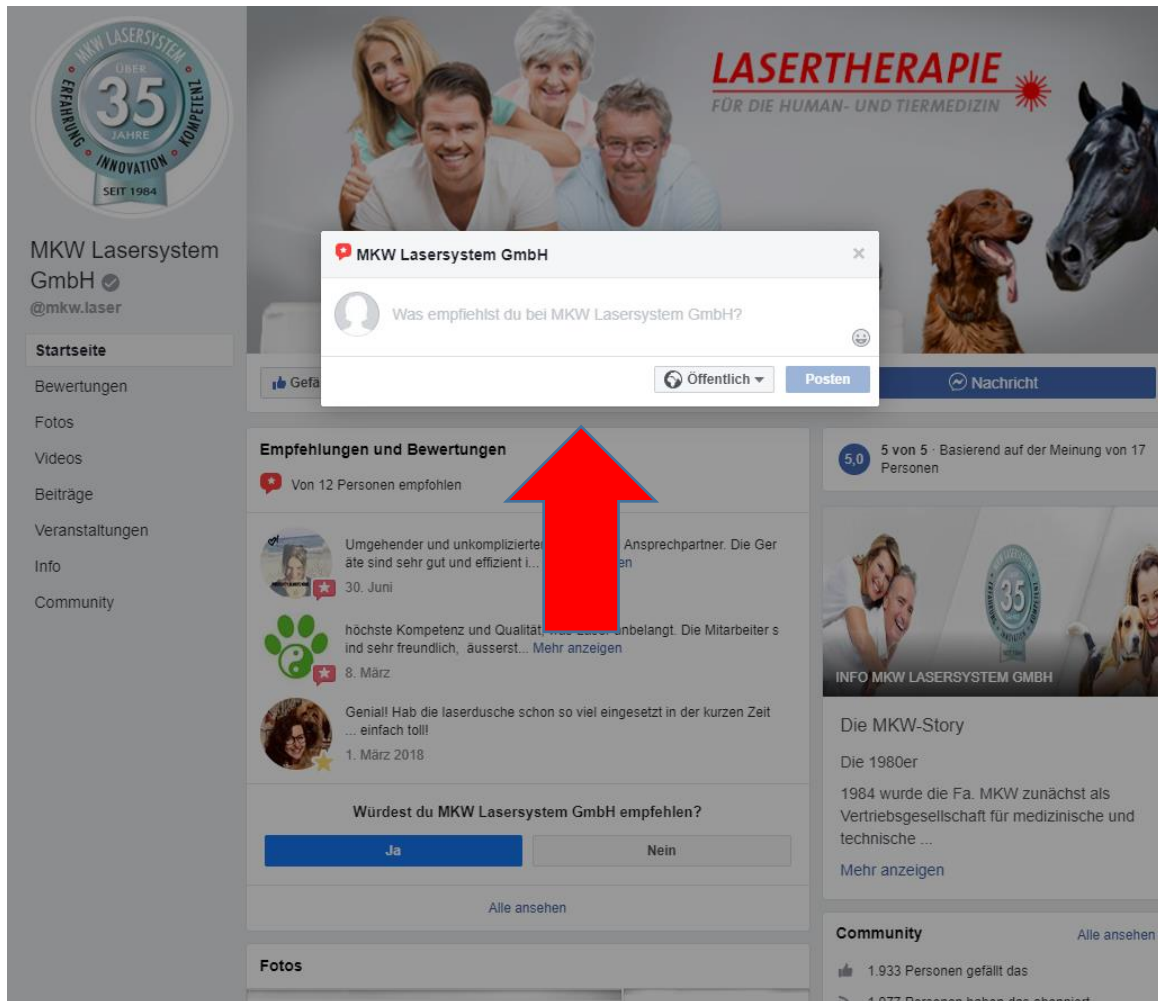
MKW LASERSYSTEM
ÜBER
35
JAHRE
ERFAHRUNG · INNOVATION · KOMPETENZ
SEIT 1984

LASERTHERAPIE
FÜR DIE HUMAN- UND TIERMEDIZIN

MKW Lasersystem GmbH
@mkw.laser

Startseite
Bewertungen
Fotos
Videos
Beiträge
Veranstaltungen
Info
Community

MKW Lasersystem GmbH
×
Was empfiehlst du bei MKW Lasersystem GmbH?
Öffentlich ▾
Posten

Gefä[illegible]
Nachricht

Empfehlungen und Bewertungen
Von 12 Personen empfohlen

Umgehender und unkomplizierter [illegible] Ansprechpartner. Die Geräte sind sehr gut und effizient i... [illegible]en
30. Juni

höchste Kompetenz und Qualität, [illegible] unbelangt. Die Mitarbeiter sind sehr freundlich, äusserst... Mehr anzeigen
8. März

Genial! Hab die laserdusche schon so viel eingesetzt in der kurzen Zeit ... einfach toll!
1. März 2018

Würdest du MKW Lasersystem GmbH empfehlen?
Ja
Nein
Alle ansehen

Fotos

5,0
5 von 5 · Basierend auf der Meinung von 17 Personen

INFO MKW LASERSYSTEM GMBH
Die MKW-Story
Die 1980er
1984 wurde die Fa. MKW zunächst als Vertriebsgesellschaft für medizinische und technische ...
Mehr anzeigen

Community
Alle ansehen
1.933 Personen gefällt das
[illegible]